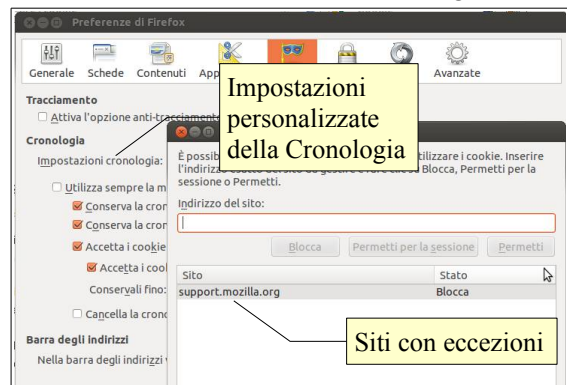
Preferenze di Firefox

Generale Schede Contenuti App Avanzate

Impostazioni personalizzate della Cronologia

Tracciamento
Attiva l'opzione anti-tracciamento

Cronologia
Impostazioni cronologia:

Utilizza sempre la m
Conserva la cron
Conserva la cron
Accetta i cookie
Accetta i cool
Conserva fino:
Cancella la cron

Barra degli indirizzi
Nella barra degli indirizzi

È possib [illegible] tilizzare i cookie. Inserire l'indiriz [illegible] Blocca, Permetti per la sessione o Permetti.

Indirizzo del sito:

Blocca Permetti per la sessione Permetti

| Sito | Stato |
|---|---|
| support.mozilla.org | Blocca |

Siti con eccezioni